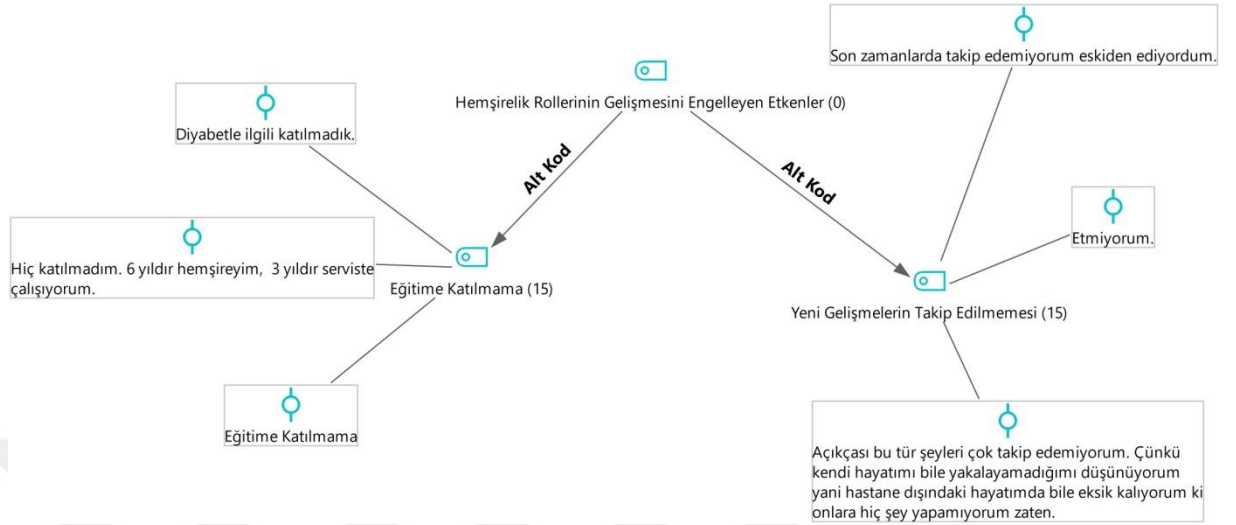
Son zamanlarda takip edemiyorum eskiden ediyordum.

Hemşirelik Rollerinin Gelişmesini Engelleyen Etkenler (0)

Diyabetle ilgili katılmadık.

Alt Kod

Alt Kod

Etmiyorum.

Hiç katılmadım. 6 yıldır hemşireyim, 3 yıldır serviste çalışıyorum.

Eğitime Katılmama (15)

Yeni Gelişmelerin Takip Edilmemesi (15)

Eğitime Katılmama

Açıkçası bu tür şeyleri çok takip edemiyorum. Çünkü kendi hayatımı bile yakalayamadığımı düşünüyorum yani hastane dışındaki hayatımda bile eksik kalıyorum ki onlara hiç şey yapamıyorum zaten.